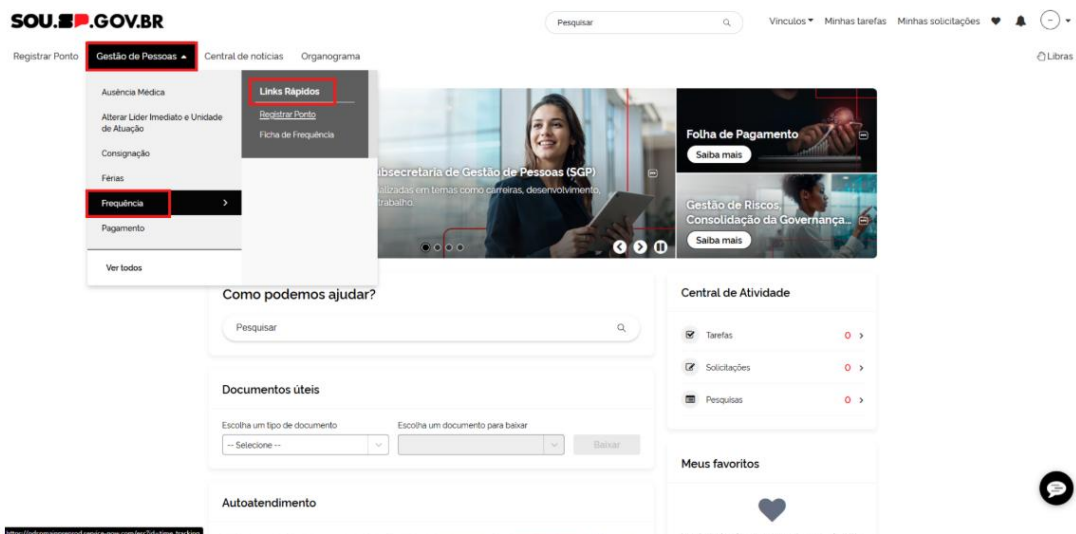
SOU.SP.GOV.BR

Pesquisar

Vínculos ▾ Minhas tarefas Minhas solicitações

Registrar Ponto Gestão de Pessoas ▴ Central de notícias Organograma

Libras

Ausência Médica
Alterar Líder Imediato e Unidade de Atuação
Consignação
Férias
Frequência
Pagamento
Ver todos

Links Rápidos
Registrar Ponto
Ficha de Frequência

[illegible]bsecretaria de Gestão de Pessoas (SGP)
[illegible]alizadas em temas como carreiras, desenvolvimento, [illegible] trabalho.

Folha de Pagamento
Saiba mais

Gestão de Riscos, Consolidação da Governança...
Saiba mais

Como podemos ajudar?
Pesquisar

Central de Atividade
Tarefas 0
Solicitações 0
Pesquisas 0

Documentos úteis
Escolha um tipo de documento
-- Selecione --
Escolha um documento para baixar
Baixar

Meus favoritos

Autoatendimento

https://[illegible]